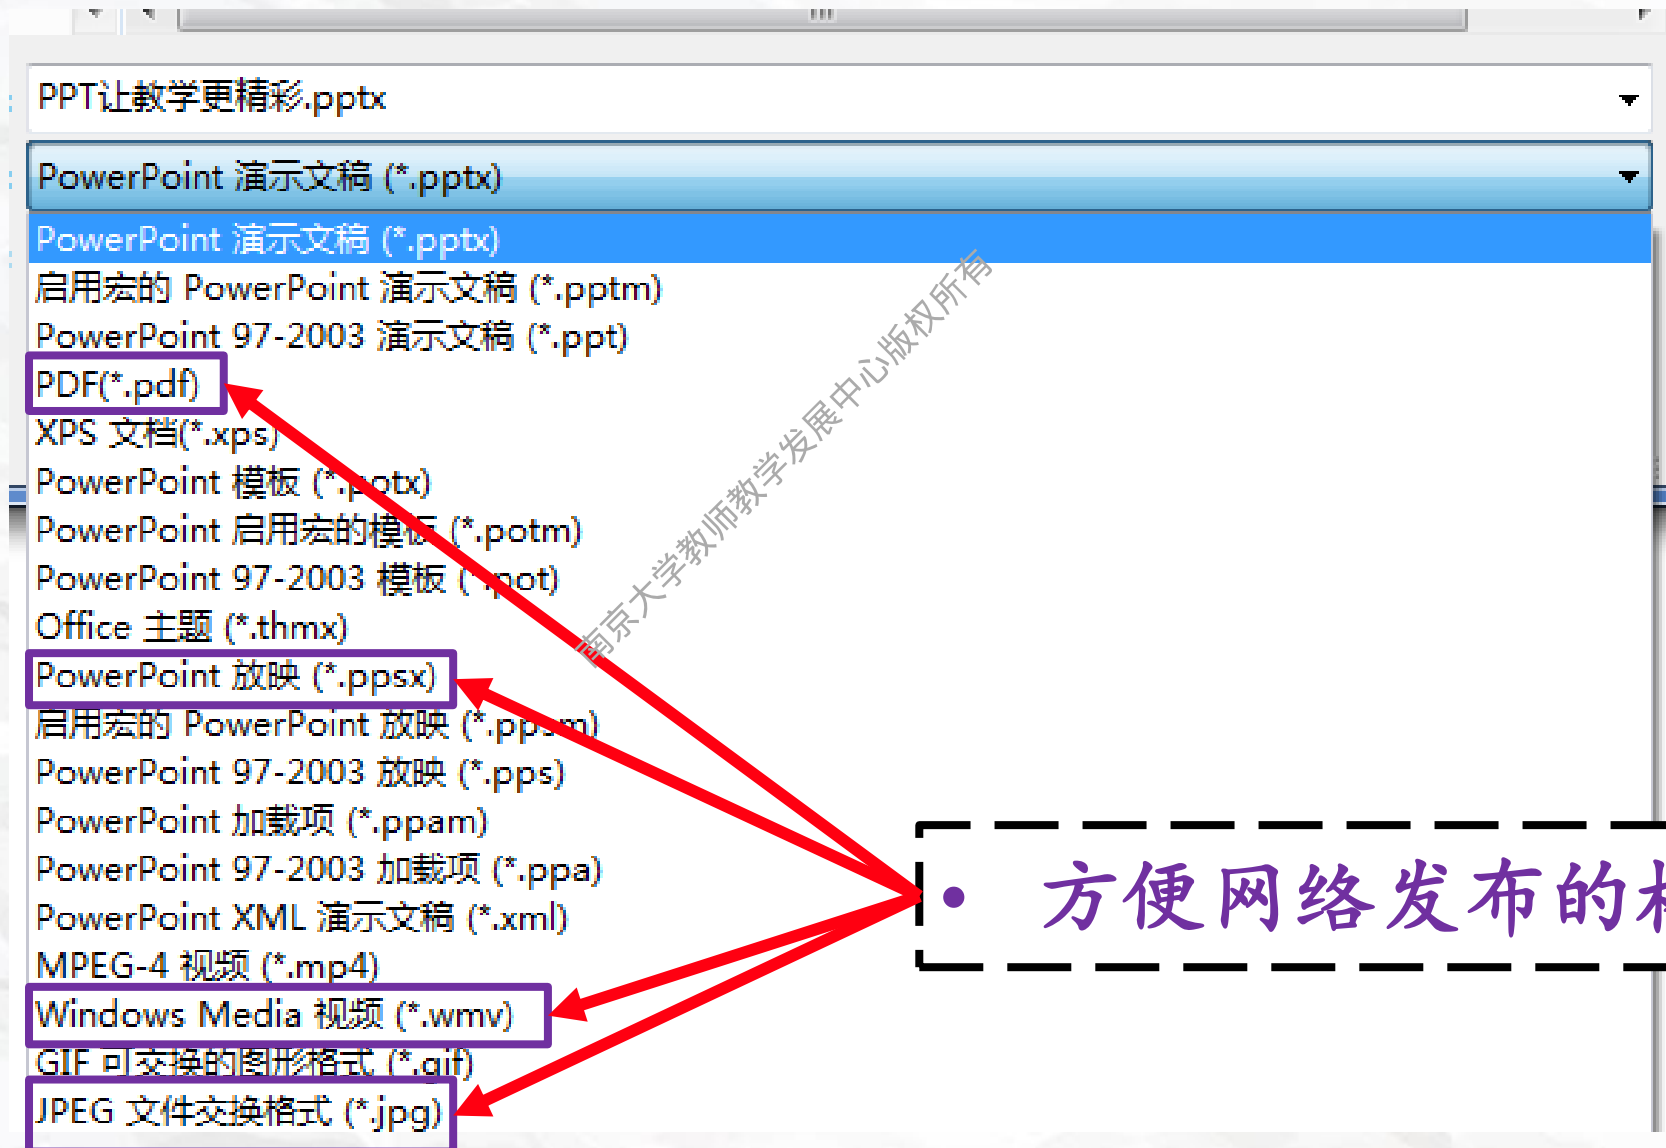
PPT让教学更精彩.pptx

PowerPoint 演示文稿 (*.pptx)

PowerPoint 演示文稿 (*.pptx)
启用宏的 PowerPoint 演示文稿 (*.pptm)
PowerPoint 97-2003 演示文稿 (*.ppt)
PDF(*.pdf)
XPS 文档(*.xps)
PowerPoint 模板 (*.potx)
PowerPoint 启用宏的模板 (*.potm)
PowerPoint 97-2003 模板 (*.pot)
Office 主题 (*.thmx)
PowerPoint 放映 (*.ppsx)
启用宏的 PowerPoint 放映 (*.ppsm)
PowerPoint 97-2003 放映 (*.pps)
PowerPoint 加载项 (*.ppam)
PowerPoint 97-2003 加载项 (*.ppa)
PowerPoint XML 演示文稿 (*.xml)
MPEG-4 视频 (*.mp4)
Windows Media 视频 (*.wmv)
GIF 可交换的图形格式 (*.gif)
JPEG 文件交换格式 (*.jpg)

南京大学教师教学发展中心版权所有

• 方便网络发布的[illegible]